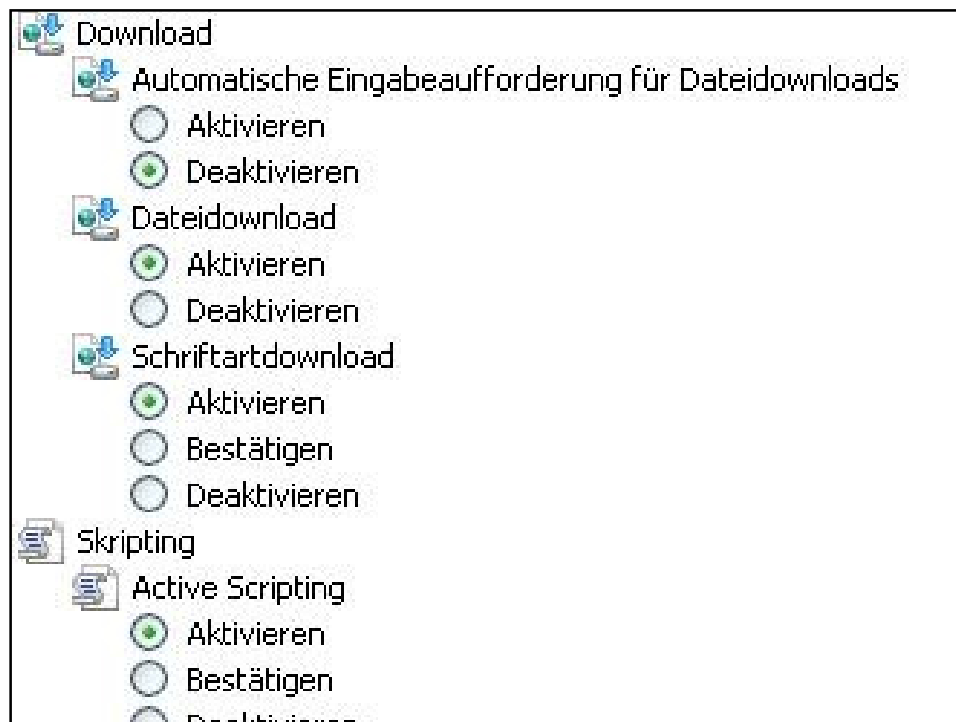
Download
Automatische Eingabeaufforderung für Dateidownloads
Aktivieren
Deaktivieren
Dateidownload
Aktivieren
Deaktivieren
Schriftartdownload
Aktivieren
Bestätigen
Deaktivieren
Skripting
Active Scripting
Aktivieren
Bestätigen
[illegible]